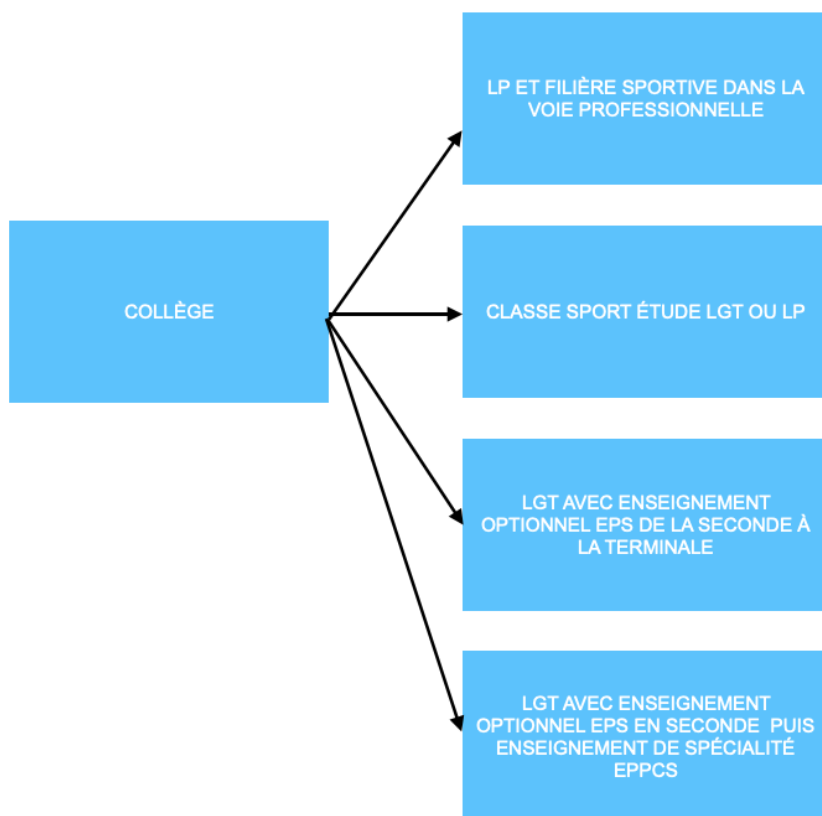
COLLÈGE

LP ET FILIÈRE SPORTIVE DANS LA VOIE PROFESSIONNELLE

CLASSE SPORT ÉTUDE LGT OU LP

LGT AVEC ENSEIGNEMENT OPTIONNEL EPS DE LA SECONDE À LA TERMINALE

LGT AVEC ENSEIGNEMENT OPTIONNEL EPS EN SECONDE PUIS ENSEIGNEMENT DE SPÉCIALITÉ EPPCS